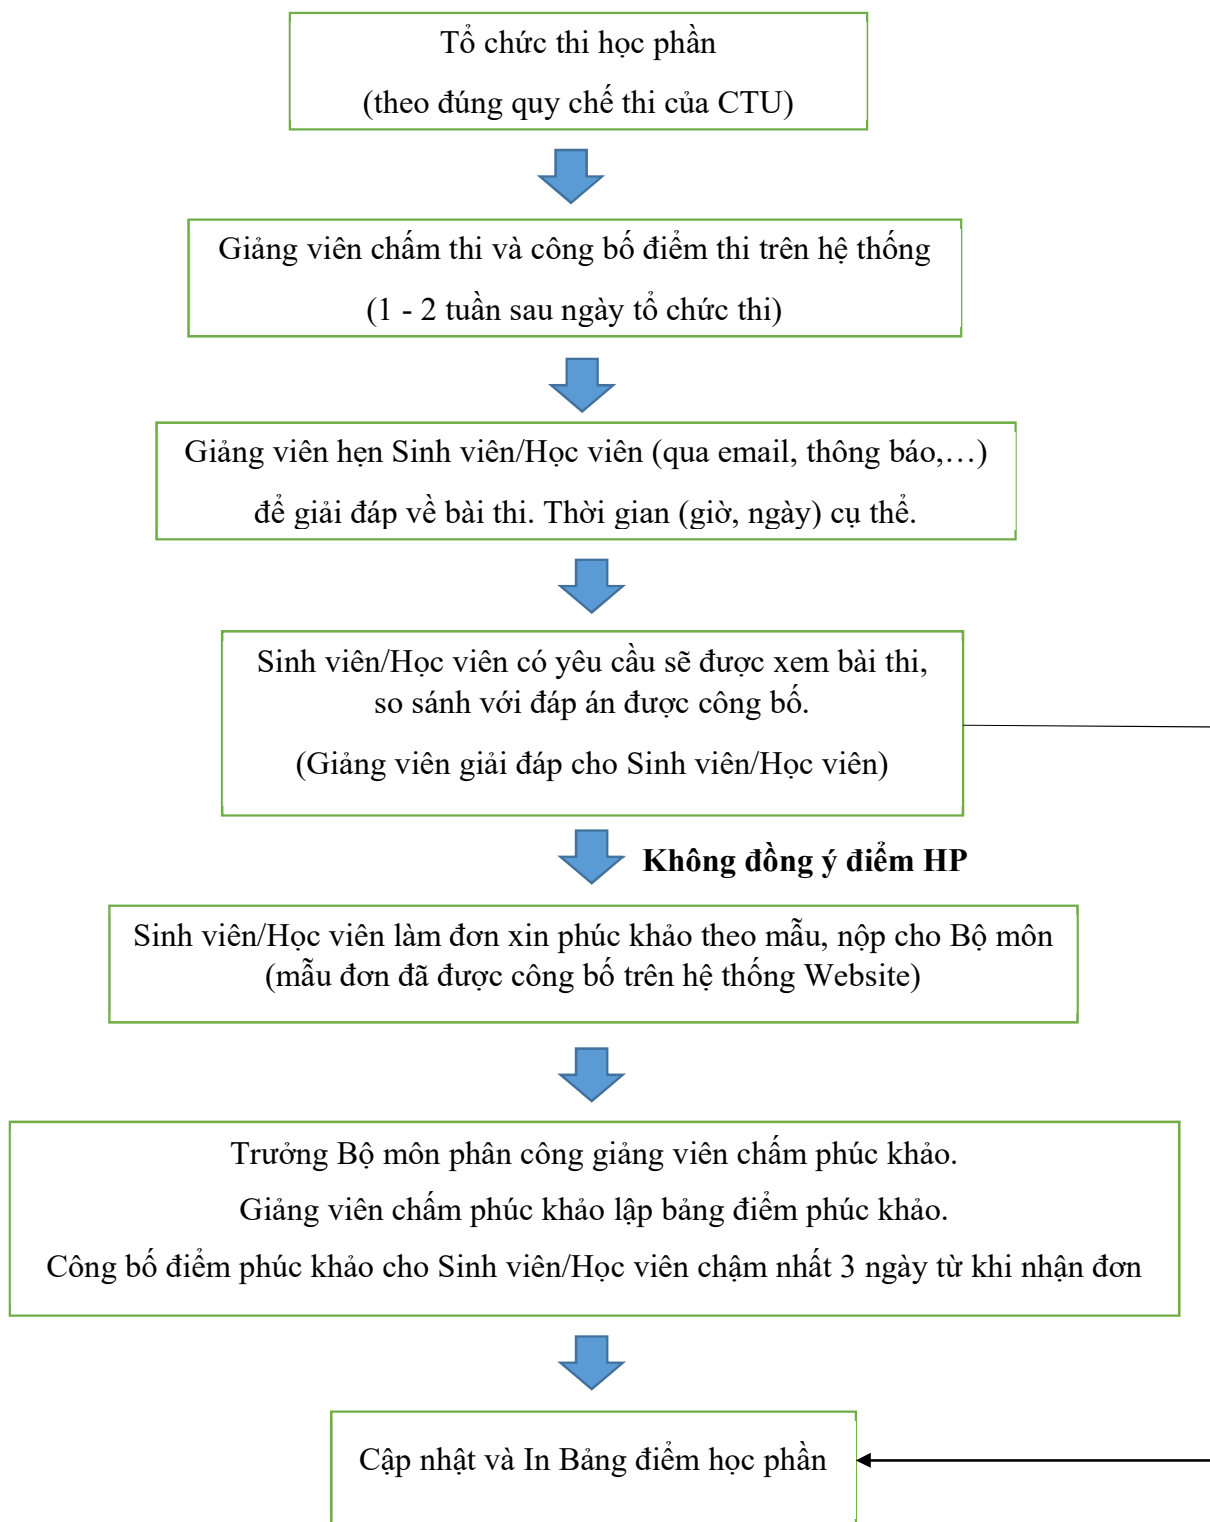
Tổ chức thi học phần
(theo đúng quy chế thi của CTU)

Giảng viên chấm thi và công bố điểm thi trên hệ thống
(1 - 2 tuần sau ngày tổ chức thi)

Giảng viên hẹn Sinh viên/Học viên (qua email, thông báo,…)
để giải đáp về bài thi. Thời gian (giờ, ngày) cụ thể.

Sinh viên/Học viên có yêu cầu sẽ được xem bài thi, so sánh với đáp án được công bố.
(Giảng viên giải đáp cho Sinh viên/Học viên)

Không đồng ý điểm HP

Sinh viên/Học viên làm đơn xin phúc khảo theo mẫu, nộp cho Bộ môn (mẫu đơn đã được công bố trên hệ thống Website)

Trưởng Bộ môn phân công giảng viên chấm phúc khảo.
Giảng viên chấm phúc khảo lập bảng điểm phúc khảo.
Công bố điểm phúc khảo cho Sinh viên/Học viên chậm nhất 3 ngày từ khi nhận đơn

Cập nhật và In Bảng điểm học phần